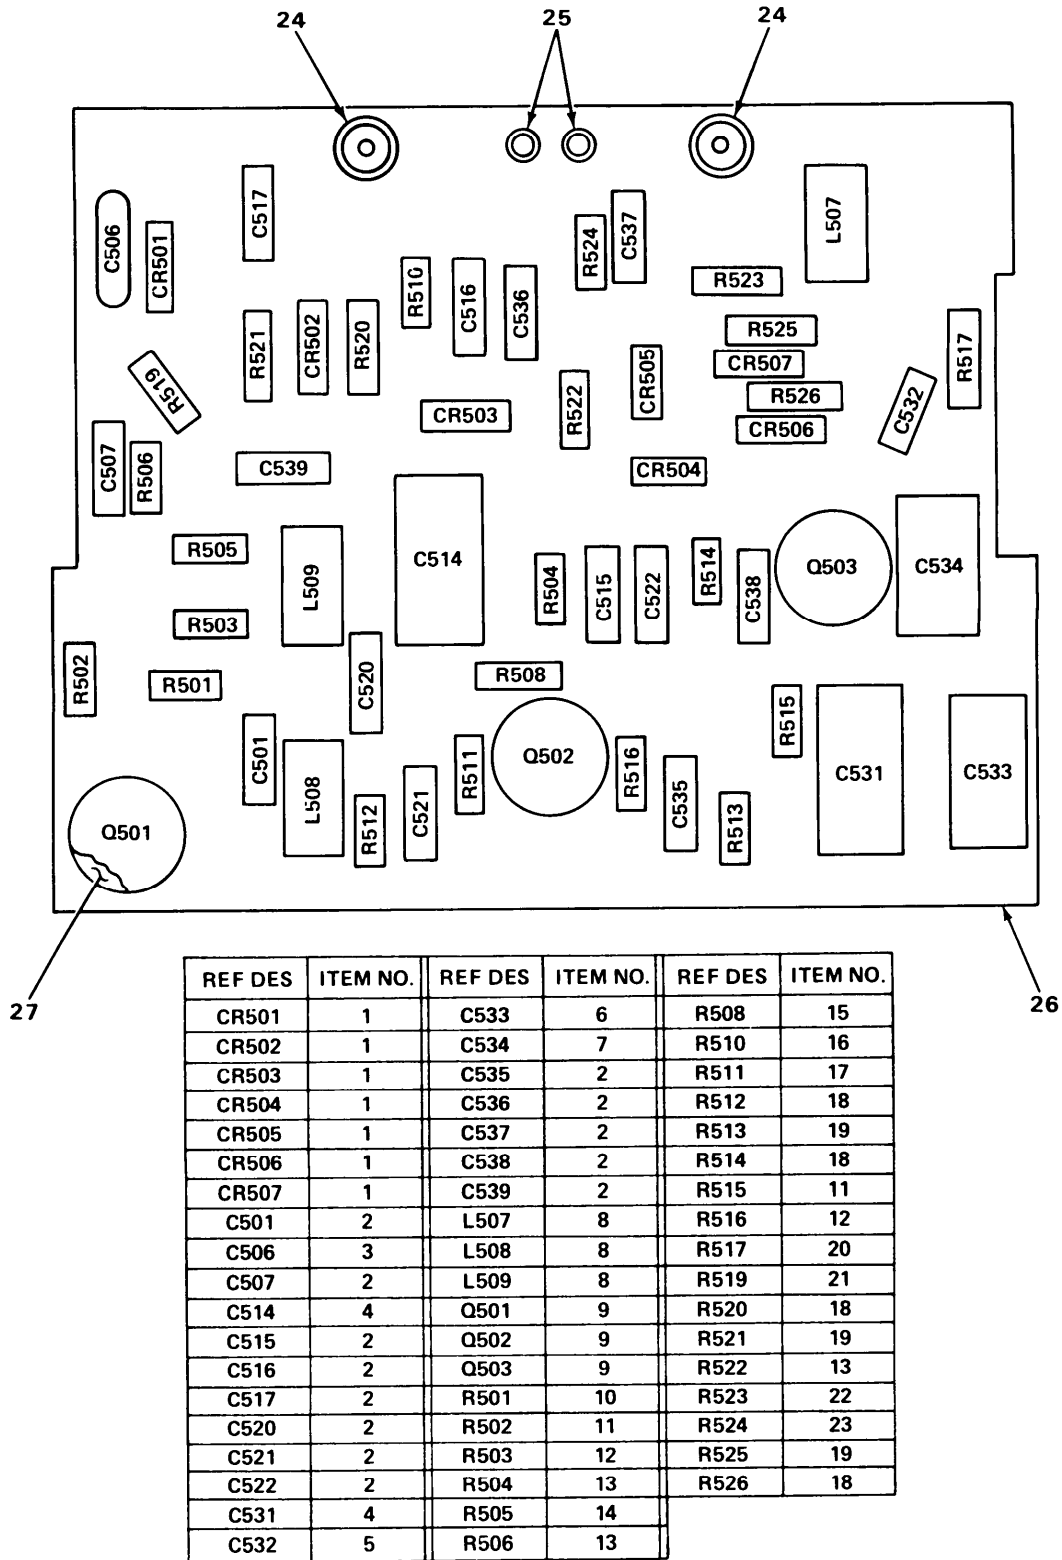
24
25
24

C506
CR501
C517
R521
CR502
R520
R510
C516
C536
R524
C537
L507
R523
R525
CR507
R517
R519
CR503
R522
CR505
R526
CR506
C532
C507
R506
C539
CR504
R505
L509
C514
R504
C515
C522
R514
C538
Q503
C534
R503
C520
R508
R502
R501
R515
C501
L508
R511
Q502
R516
C535
C531
C533
R512
C521
R513
Q501

27
26

| REF DES | ITEM NO. | REF DES | ITEM NO. | REF DES | ITEM NO. |
|---|---|---|---|---|---|
| CR501 | 1 | C533 | 6 | R508 | 15 |
| CR502 | 1 | C534 | 7 | R510 | 16 |
| CR503 | 1 | C535 | 2 | R511 | 17 |
| CR504 | 1 | C536 | 2 | R512 | 18 |
| CR505 | 1 | C537 | 2 | R513 | 19 |
| CR506 | 1 | C538 | 2 | R514 | 18 |
| CR507 | 1 | C539 | 2 | R515 | 11 |
| C501 | 2 | L507 | 8 | R516 | 12 |
| C506 | 3 | L508 | 8 | R517 | 20 |
| C507 | 2 | L509 | 8 | R519 | 21 |
| C514 | 4 | Q501 | 9 | R520 | 18 |
| C515 | 2 | Q502 | 9 | R521 | 19 |
| C516 | 2 | Q503 | 9 | R522 | 13 |
| C517 | 2 | R501 | 10 | R523 | 22 |
| C520 | 2 | R502 | 11 | R524 | 23 |
| C521 | 2 | R503 | 12 | R525 | 19 |
| C522 | 2 | R504 | 13 | R526 | 18 |
| C531 | 4 | R505 | 14 | | |
| C532 | 5 | R506 | 13 | | |